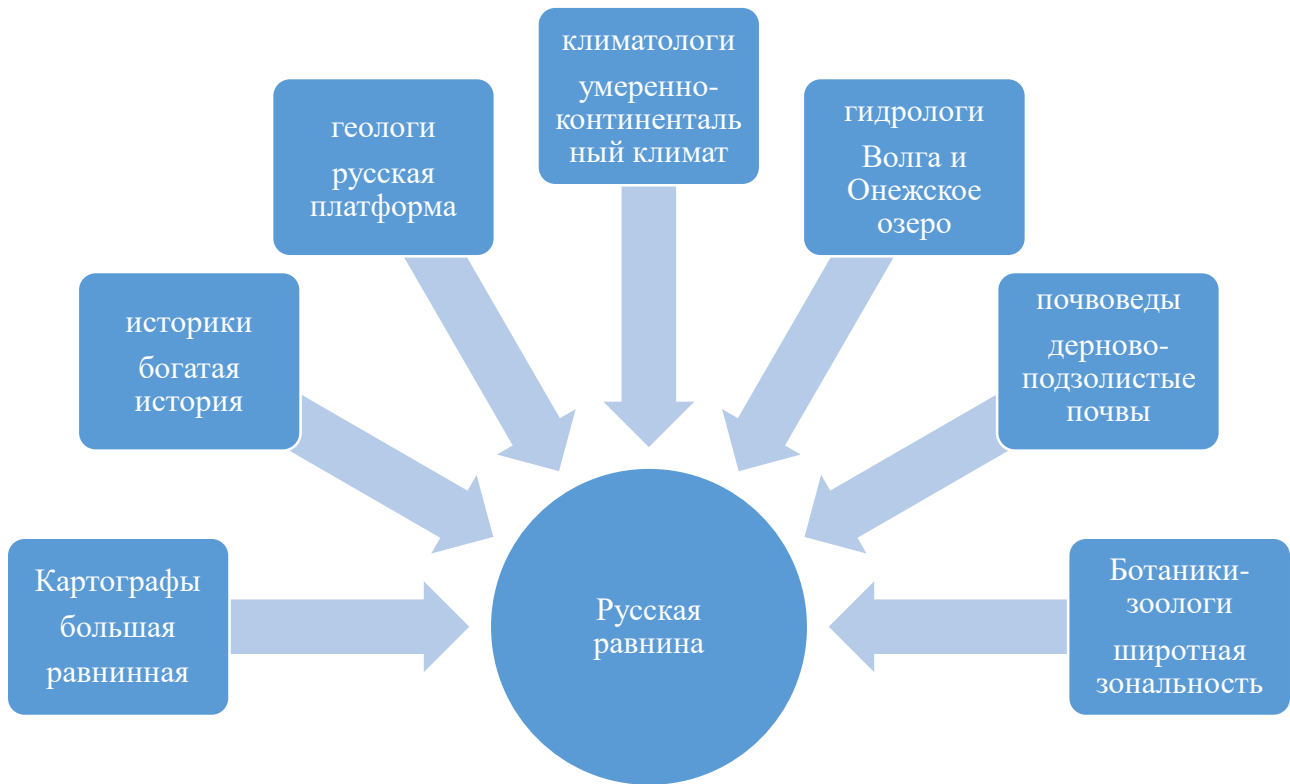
Картографы
большая равнинная

историки
богатая история

геологи
русская платформа

климатологи
умеренно-континентальный климат

гидрологи
Волга и Онежское озеро

почвоведы
дерново-подзолистые почвы

Ботаники-зоологи
широтная зональность

Русская равнина